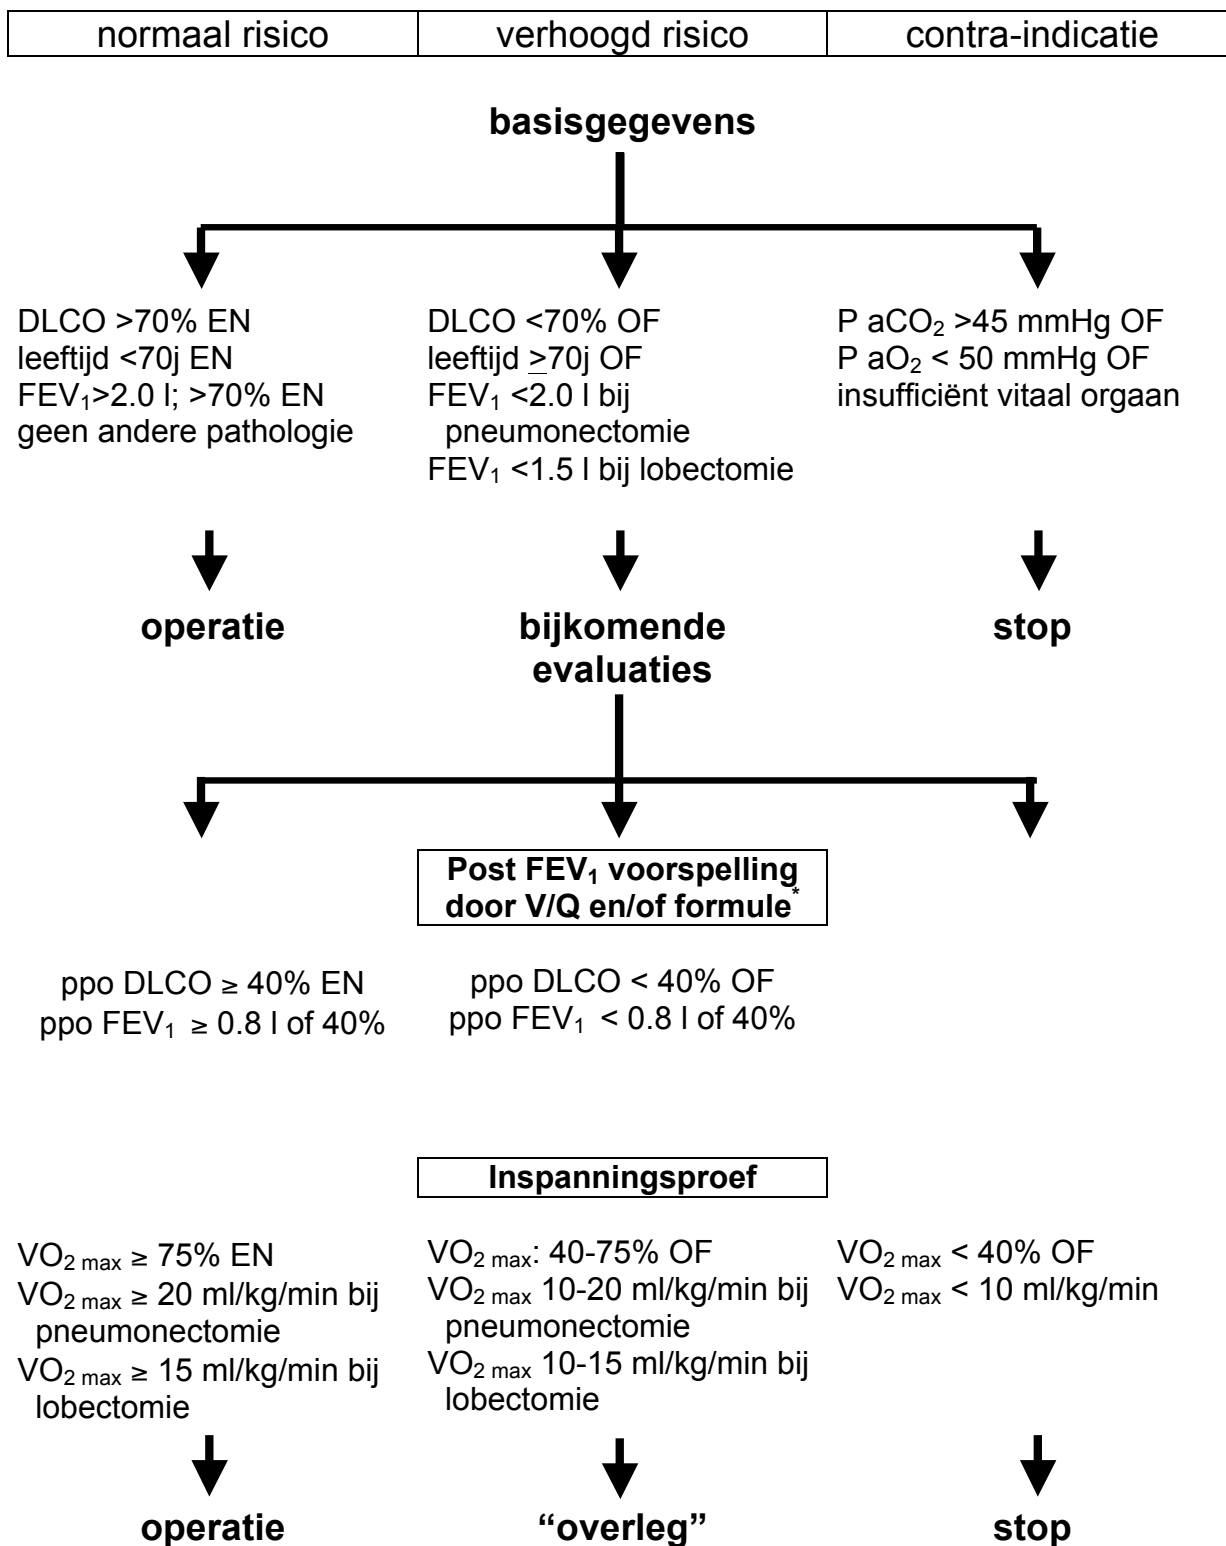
| normaal risico | verhoogd risico | contra-indicatie |
|---|---|---|

**basisgegevens**

DLCO >70% EN
leeftijd <70j EN
$FEV_1$>2.0 l; >70% EN
geen andere pathologie

DLCO <70% OF
leeftijd $\geq$70j OF
$FEV_1$ <2.0 l bij pneumonectomie
$FEV_1$ <1.5 l bij lobectomie

P $aCO_2$ >45 mmHg OF
P $aO_2$ < 50 mmHg OF
insufficiënt vitaal orgaan

**operatie**

**bijkomende evaluaties**

**stop**

**Post $FEV_1$ voorspelling door V/Q en/of formule***

ppo DLCO ≥ 40% EN
ppo $FEV_1$ ≥ 0.8 l of 40%

ppo DLCO < 40% OF
ppo $FEV_1$ < 0.8 l of 40%

**Inspanningsproef**

$VO_{2\ max}$ ≥ 75% EN
$VO_{2\ max}$ ≥ 20 ml/kg/min bij pneumonectomie
$VO_{2\ max}$ ≥ 15 ml/kg/min bij lobectomie

$VO_{2\ max}$: 40-75% OF
$VO_{2\ max}$ 10-20 ml/kg/min bij pneumonectomie
$VO_{2\ max}$ 10-15 ml/kg/min bij lobectomie

$VO_{2\ max}$ < 40% OF
$VO_{2\ max}$ < 10 ml/kg/min

**operatie**

**"overleg"**

**stop**